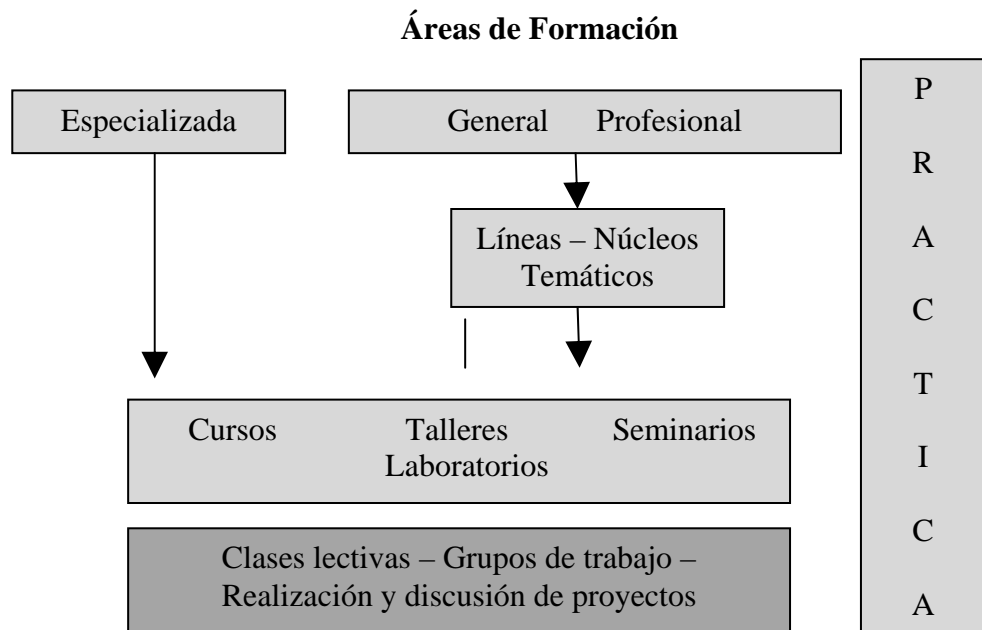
Áreas de Formación

Especializada

General Profesional

Líneas – Núcleos Temáticos

Cursos Talleres Seminarios Laboratorios

Clases lectivas – Grupos de trabajo – Realización y discusión de proyectos

P R A C T I C A